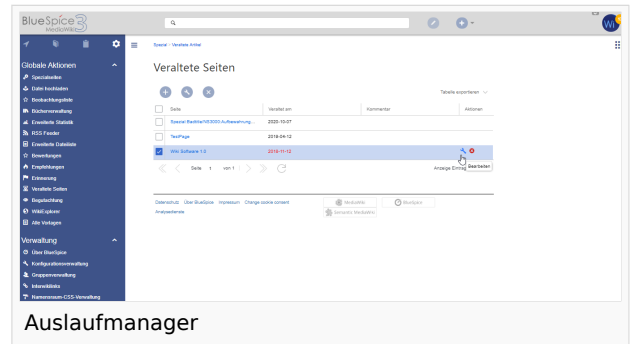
BlueSpice 3 MediaWiki

Globale Aktionen
Spezialseiten
Datei hochladen
Beobachtungsliste
Bücherverwaltung
Erweiterte Statistik
RSS Feeder
Erweiterte Dateiliste
Bewertungen
Empfehlungen
Erinnerung
Veraltete Seiten
Begutachtung
WikiExplorer
Alle Vorlagen

Verwaltung
Über BlueSpice
Konfigurationsverwaltung
Gruppenverwaltung
Interwikilinks
Namensraum-CSS-Verwaltung

Spezial : Veraltete Artikel

Veraltete Seiten

Tabelle exportieren

| Seite | Veraltet am | Kommentar | Aktionen |
|---|---|---|---|
| Spezial:Bedtitle/VE0000 Aufbewahrung... | 2020-10-07 | | |
| TestPage | 2019-04-12 | | |
| Wiki Software 1.0 | 2019-11-12 | | Bearbeiten |

Seite 1 von 1
Anzeige Einträ

Datenschutz Über BlueSpice Impressum Change cookie consent
Analyseklerate

Auslaufmanager